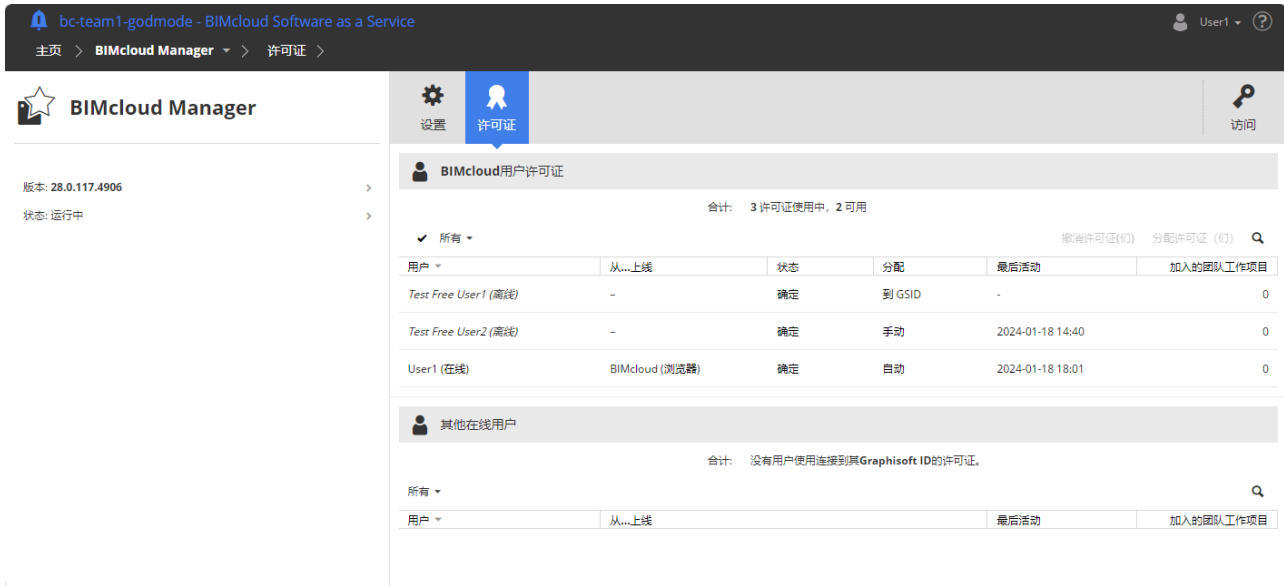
bc-team1-godmode - BIMcloud Software as a Service

User1

主页 > BIMcloud Manager > 许可证 >

BIMcloud Manager

版本: 28.0.117.4906

状态: 运行中

设置

许可证

访问

BIMcloud用户许可证

合计: 3 许可证使用中, 2 可用

所有

撤消许可证(们) 分配许可证(们)

| 用户 | 从...上线 | 状态 | 分配 | 最后活动 | 加入的团队工作项目 |
|---|---|---|---|---|---|
| Test Free User1 (离线) | – | 确定 | 到 GSID | - | 0 |
| Test Free User2 (离线) | – | 确定 | 手动 | 2024-01-18 14:40 | 0 |
| User1 (在线) | BIMcloud (浏览器) | 确定 | 自动 | 2024-01-18 18:01 | 0 |

其他在线用户

合计: 没有用户使用连接到其Graphisoft ID的许可证。

所有

| 用户 | 从...上线 | 最后活动 | 加入的团队工作项目 |
|---|---|---|---|